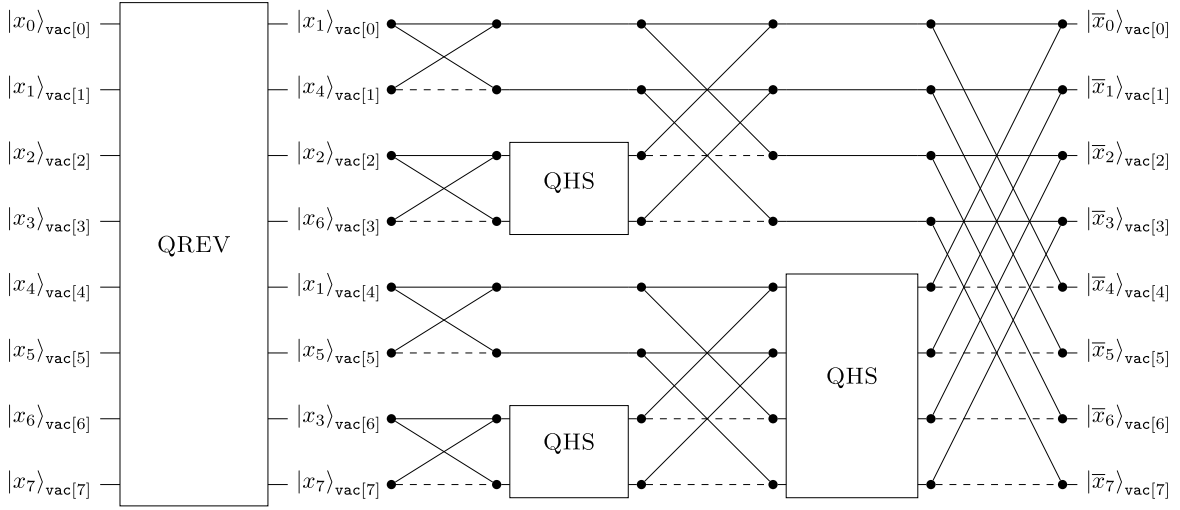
$|x_0\rangle_{\texttt{vac[0]}}$
$|x_1\rangle_{\texttt{vac[1]}}$
$|x_2\rangle_{\texttt{vac[2]}}$
$|x_3\rangle_{\texttt{vac[3]}}$
$|x_4\rangle_{\texttt{vac[4]}}$
$|x_5\rangle_{\texttt{vac[5]}}$
$|x_6\rangle_{\texttt{vac[6]}}$
$|x_7\rangle_{\texttt{vac[7]}}$

QREV

$|x_1\rangle_{\texttt{vac[0]}}$
$|x_4\rangle_{\texttt{vac[1]}}$
$|x_2\rangle_{\texttt{vac[2]}}$
$|x_6\rangle_{\texttt{vac[3]}}$
$|x_1\rangle_{\texttt{vac[4]}}$
$|x_5\rangle_{\texttt{vac[5]}}$
$|x_3\rangle_{\texttt{vac[6]}}$
$|x_7\rangle_{\texttt{vac[7]}}$

QHS

QHS

QHS

$|\overline{x}_0\rangle_{\texttt{vac[0]}}$
$|\overline{x}_1\rangle_{\texttt{vac[1]}}$
$|\overline{x}_2\rangle_{\texttt{vac[2]}}$
$|\overline{x}_3\rangle_{\texttt{vac[3]}}$
$|\overline{x}_4\rangle_{\texttt{vac[4]}}$
$|\overline{x}_5\rangle_{\texttt{vac[5]}}$
$|\overline{x}_6\rangle_{\texttt{vac[6]}}$
$|\overline{x}_7\rangle_{\texttt{vac[7]}}$